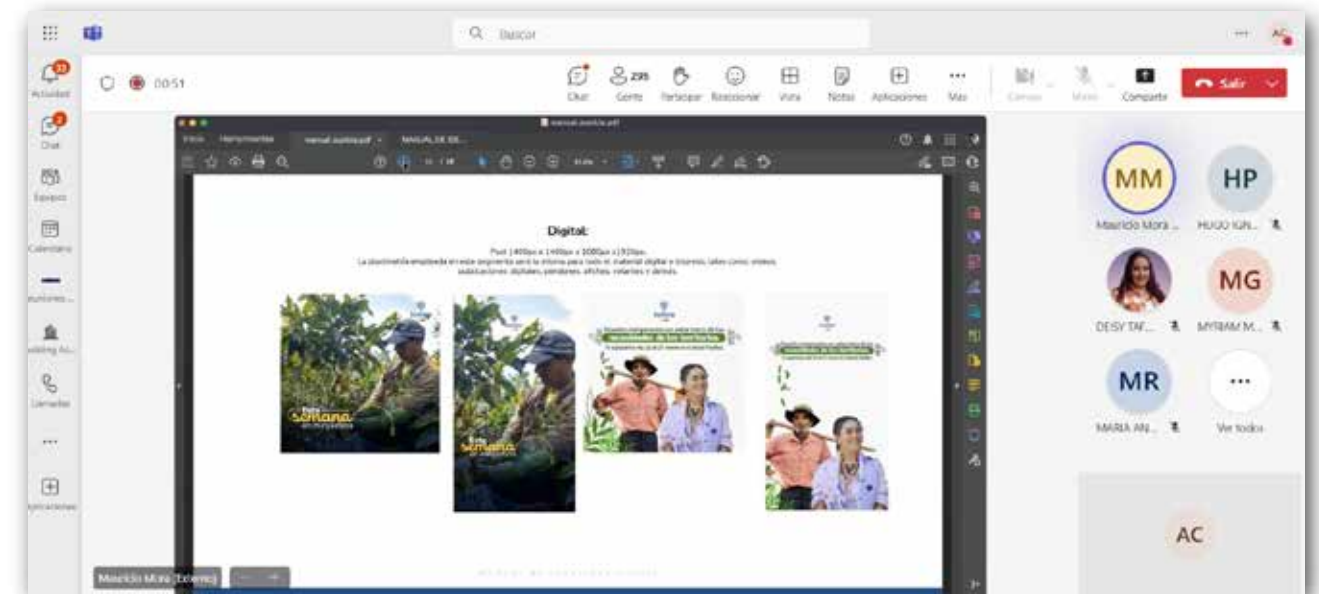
Buscar

AC

33
Actividad

2
Chat

Equipos

Calendario

euniones...

uilding Ac...

Llamadas

...

plicaciones

00:51

Chat

235
Gente

Participar

Reaccionar

Vista

Notas

Aplicaciones

Más

Cámara

Micro

Compartir

Salir

manual.sostica.pdf

Inicio

Herramientas

manual.sostica.pdf

MANUAL DE ID...

Digital:

Post 1400px x 1400px x 1080px x 1920px.
La plantimetría empleada en este segmento será la misma para todo el material digital e impreso, tales como: videos, publicaciones digitales, pendones, afiches, volantes y demás.

semana

semana

MM
Mauricio Mora ...

HP
HUGO IGN...

DEISY TAF...

MG
MYRIAM M...

MR
MARIA AN...

...
Ver todos

AC

Mauricio Mora (Externo)